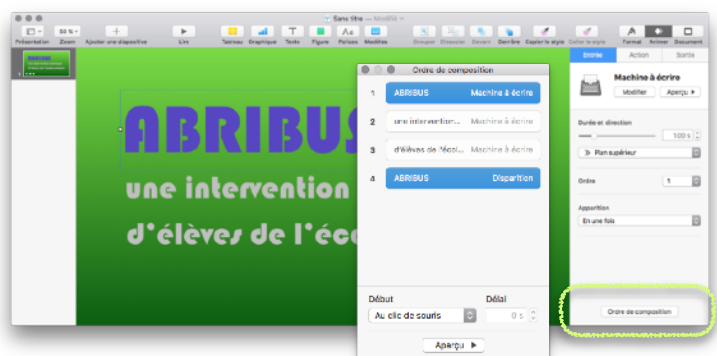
Sans titre — Modifié

Présentation Zoom Ajouter une diapositive Lire Tableau Graphique Texte Figure Puissance Modalités Grouper Dissocier Devant Derrière Copier le style Coller le style Format Animer Document

50 %

ABRIBUS

une intervention

d'élèves de l'éc

Ordre de composition

| 1 | ABRIBUS | Machine à écrire |
|---|---|---|
| 2 | une intervention... | Machine à écrire |
| 3 | d'élèves de l'écol... | Machine à écrire |
| 4 | ABRIBUS | Disparition |

Début

Au clic de souris

Délai

0 s

Aperçu ▶

Entrée Action Sortie

Machine à écrire

Modifier Aperçu ▶

Durée et direction

100 s

Plan supérieur

Ordre

1

Apparition

En une fois

Ordre de composition